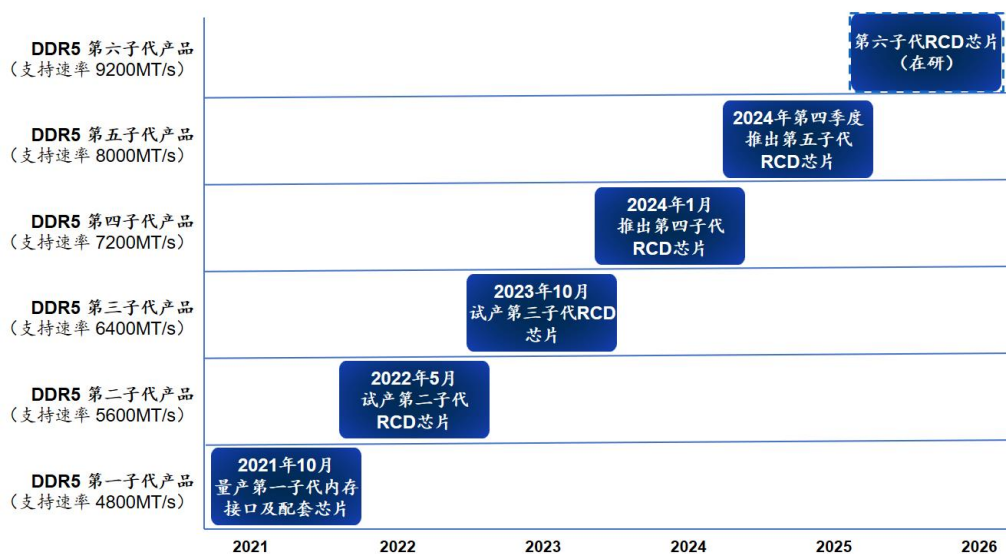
DDR5 第六子代产品
（支持速率 9200MT/s）

第六子代RCD芯片
（在研）

DDR5 第五子代产品
（支持速率 8000MT/s）

2024年第四季度推出第五子代RCD芯片

DDR5 第四子代产品
（支持速率 7200MT/s）

2024年1月推出第四子代RCD芯片

DDR5 第三子代产品
（支持速率 6400MT/s）

2023年10月试产第三子代RCD芯片

DDR5 第二子代产品
（支持速率 5600MT/s）

2022年5月试产第二子代RCD芯片

DDR5 第一子代产品
（支持速率 4800MT/s）

2021年10月量产第一子代内存接口及配套芯片

2021 2022 2023 2024 2025 2026